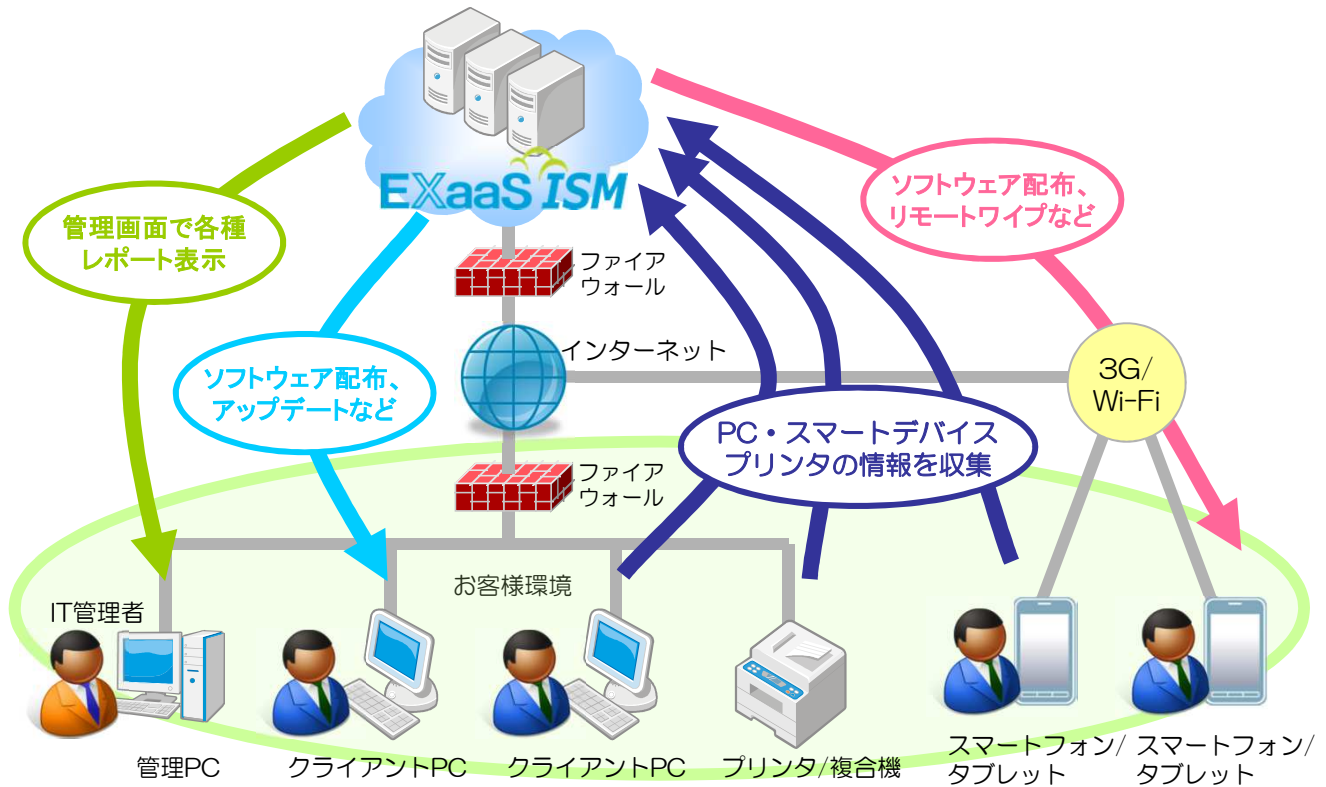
EXaaS ISM

管理画面で各種レポート表示

ソフトウェア配布、リモートワイプなど

ファイアウォール

インターネット

ソフトウェア配布、アップデートなど

3G/Wi-Fi

PC・スマートデバイスプリンタの情報を収集

ファイアウォール

お客様環境

IT管理者

管理PC

クライアントPC

クライアントPC

プリンタ/複合機

スマートフォン/タブレット

スマートフォン/タブレット